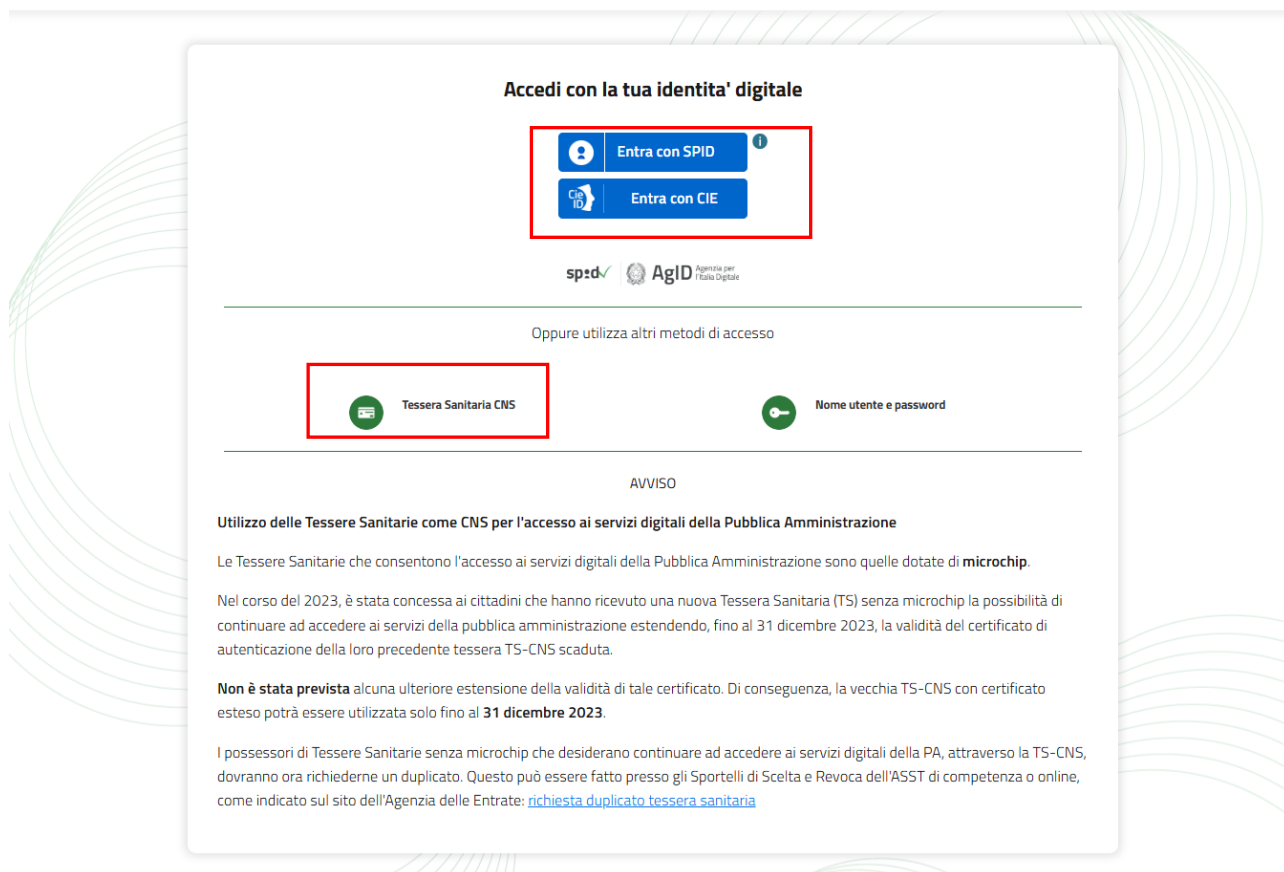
Accedi con la tua identita' digitale

Entra con SPID

Cie ID Entra con CIE

spid AgID Agenzia per l'Italia Digitale

Oppure utilizza altri metodi di accesso

Tessera Sanitaria CNS

Nome utente e password

AVVISO

**Utilizzo delle Tessere Sanitarie come CNS per l'accesso ai servizi digitali della Pubblica Amministrazione**

Le Tessere Sanitarie che consentono l'accesso ai servizi digitali della Pubblica Amministrazione sono quelle dotate di **microchip**.

Nel corso del 2023, è stata concessa ai cittadini che hanno ricevuto una nuova Tessera Sanitaria (TS) senza microchip la possibilità di continuare ad accedere ai servizi della pubblica amministrazione estendendo, fino al 31 dicembre 2023, la validità del certificato di autenticazione della loro precedente tessera TS-CNS scaduta.

**Non è stata prevista** alcuna ulteriore estensione della validità di tale certificato. Di conseguenza, la vecchia TS-CNS con certificato esteso potrà essere utilizzata solo fino al **31 dicembre 2023**.

I possessori di Tessere Sanitarie senza microchip che desiderano continuare ad accedere ai servizi digitali della PA, attraverso la TS-CNS, dovranno ora richiederne un duplicato. Questo può essere fatto presso gli Sportelli di Scelta e Revoca dell'ASST di competenza o online, come indicato sul sito dell'Agenzia delle Entrate: richiesta duplicato tessera sanitaria